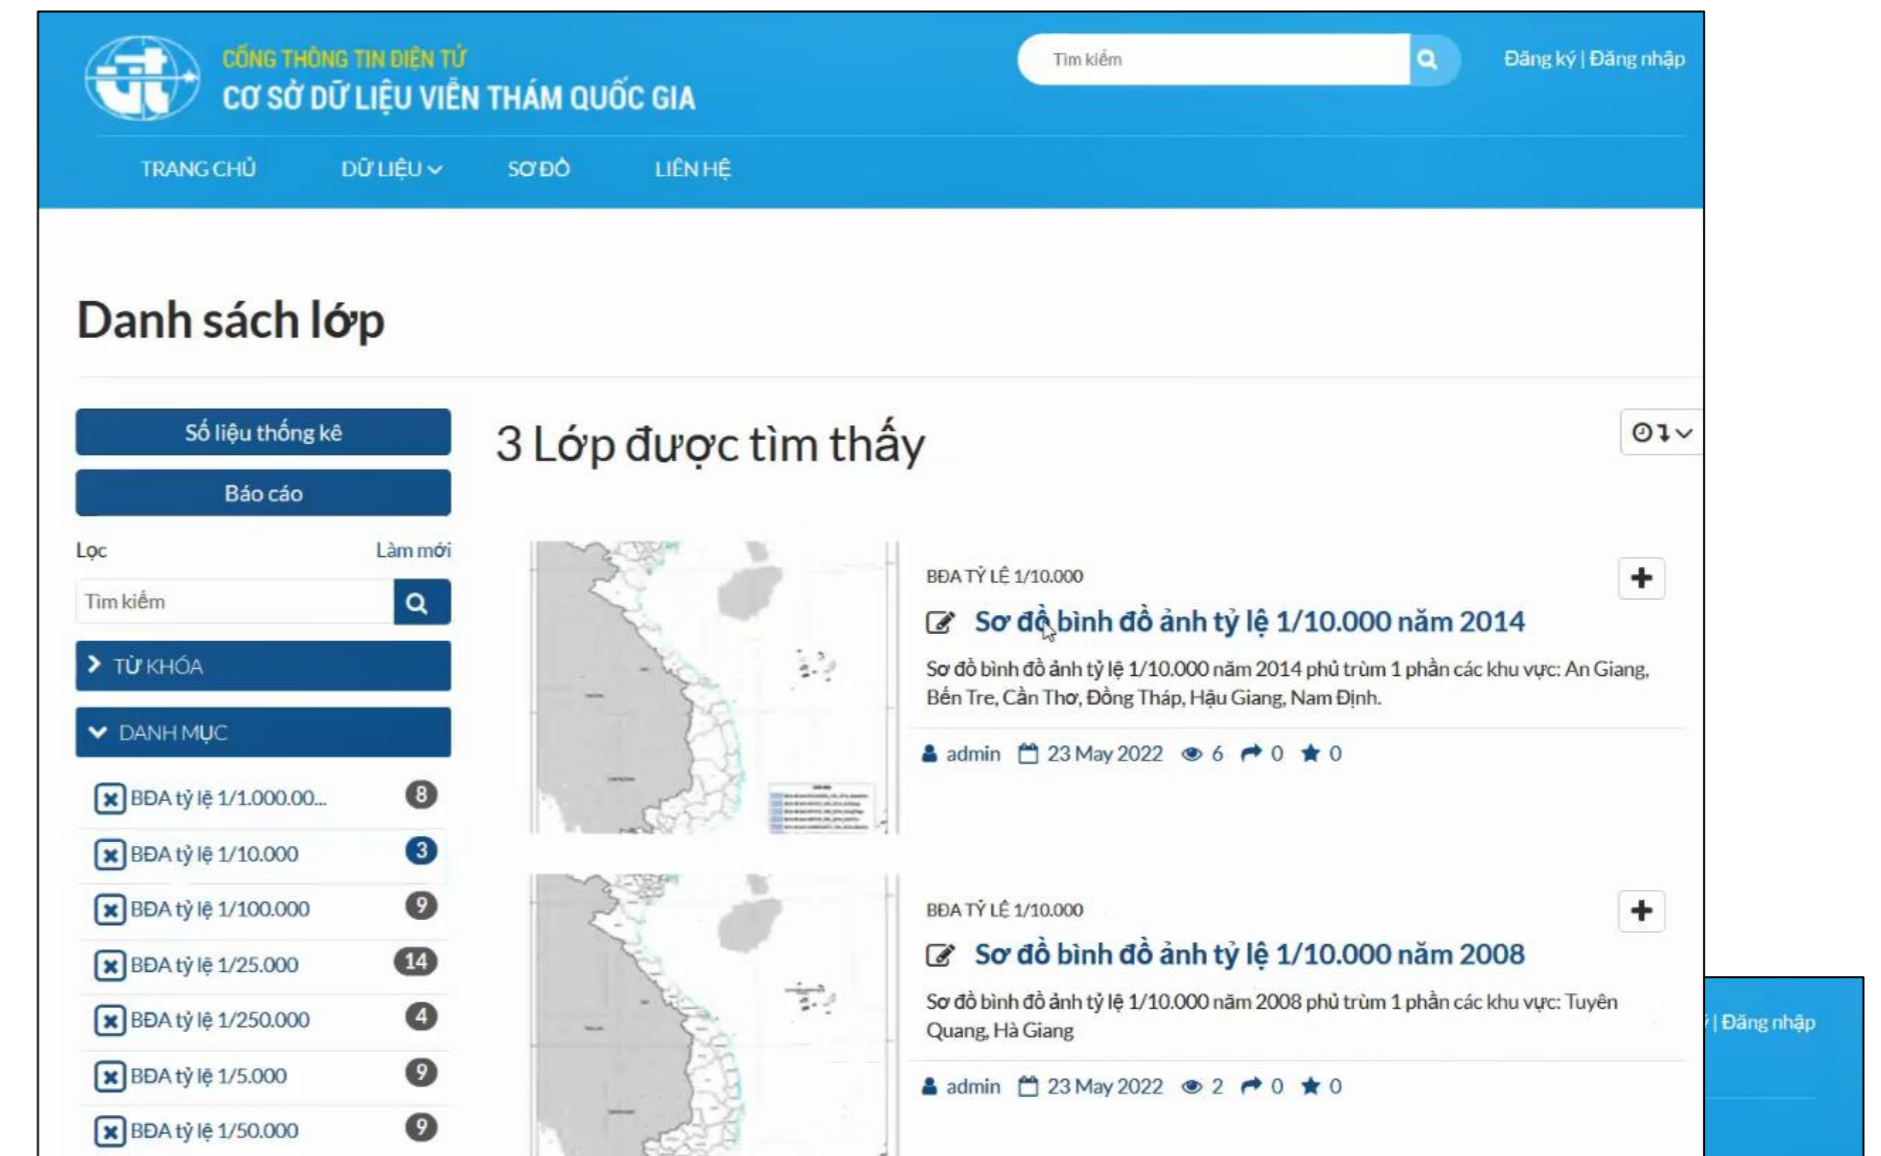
CỔNG THÔNG TIN ĐIỆN TỬ
CƠ SỞ DỮ LIỆU VIỄN THÁM QUỐC GIA

Tìm kiếm

Đăng ký | Đăng nhập

TRANG CHỦ
DỮ LIỆU
SƠ ĐỒ
LIÊN HỆ

Danh sách lớp

Số liệu thống kê
Báo cáo
Lọc
Làm mới
Tìm kiếm
TỪ KHÓA
DANH MỤC
BĐA tỷ lệ 1/1.000.00... 8
BĐA tỷ lệ 1/10.000 3
BĐA tỷ lệ 1/100.000 9
BĐA tỷ lệ 1/25.000 14
BĐA tỷ lệ 1/250.000 4
BĐA tỷ lệ 1/5.000 9
BĐA tỷ lệ 1/50.000 9

3 Lớp được tìm thấy

BĐA TỶ LỆ 1/10.000
Sơ đồ bình đồ ảnh tỷ lệ 1/10.000 năm 2014
Sơ đồ bình đồ ảnh tỷ lệ 1/10.000 năm 2014 phủ trùm 1 phần các khu vực: An Giang, Bến Tre, Cần Thơ, Đồng Tháp, Hậu Giang, Nam Định.
admin 23 May 2022 6 0 0

BĐA TỶ LỆ 1/10.000
Sơ đồ bình đồ ảnh tỷ lệ 1/10.000 năm 2008
Sơ đồ bình đồ ảnh tỷ lệ 1/10.000 năm 2008 phủ trùm 1 phần các khu vực: Tuyên Quang, Hà Giang
admin 23 May 2022 2 0 0

| Đăng nhập